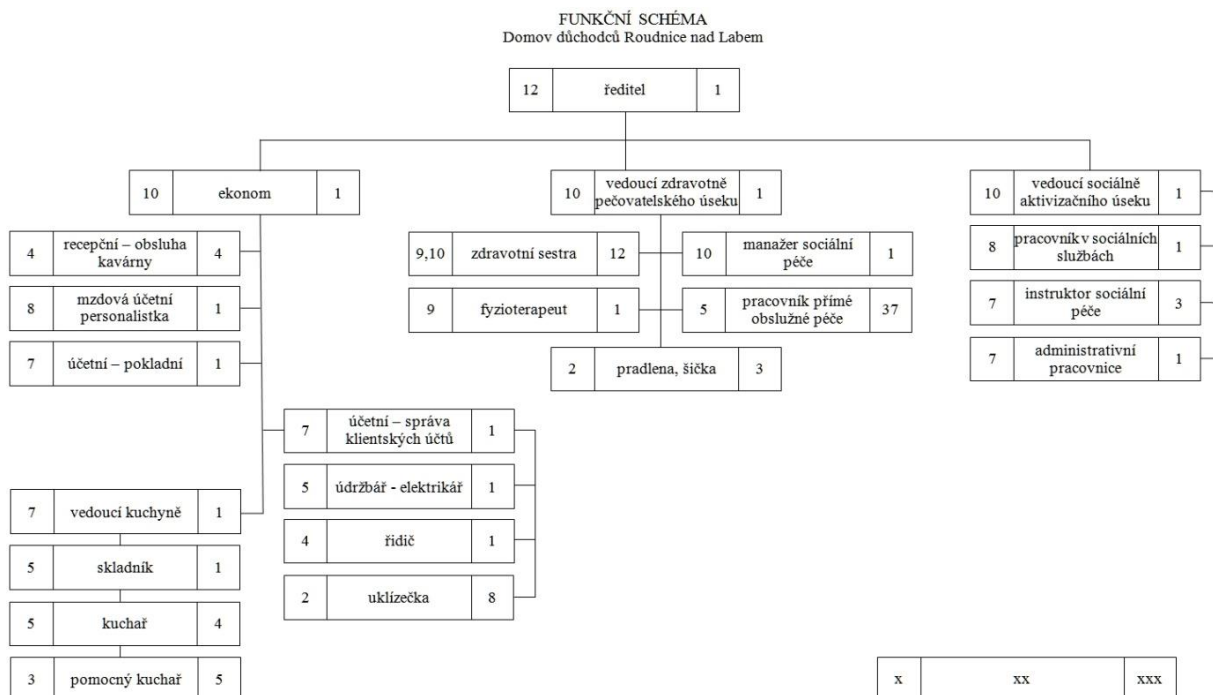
FUNKČNÍ SCHÉMA
Domov důchodců Roudnice nad Labem

| 12 | ředitel | 1 |
|---|---|---|

| 10 | ekonom | 1 |
|---|---|---|
| 4 | recepční – obsluha kavárny | 4 |
| 8 | mzdová účetní personalistka | 1 |
| 7 | účetní – pokladní | 1 |
| 7 | účetní – správa klientských účtů | 1 |
| 5 | údržbář - elektrikář | 1 |
| 4 | řidič | 1 |
| 2 | uklízečka | 8 |
| 7 | vedoucí kuchyně | 1 |
| 5 | skladník | 1 |
| 5 | kuchař | 4 |
| 3 | pomocný kuchař | 5 |

| 10 | vedoucí zdravotně pečovatelského úseku | 1 |
|---|---|---|
| 9,10 | zdravotní sestra | 12 |
| 9 | fyzioterapeut | 1 |
| 10 | manažer sociální péče | 1 |
| 5 | pracovník přímé obslužné péče | 37 |
| 2 | pradlena, šička | 3 |

| 10 | vedoucí sociálně aktivizačního úseku | 1 |
|---|---|---|
| 8 | pracovník v sociálních službách | 1 |
| 7 | instruktor sociální péče | 3 |
| 7 | administrativní pracovnice | 1 |

| x | xx | xxx |
|---|---|---|